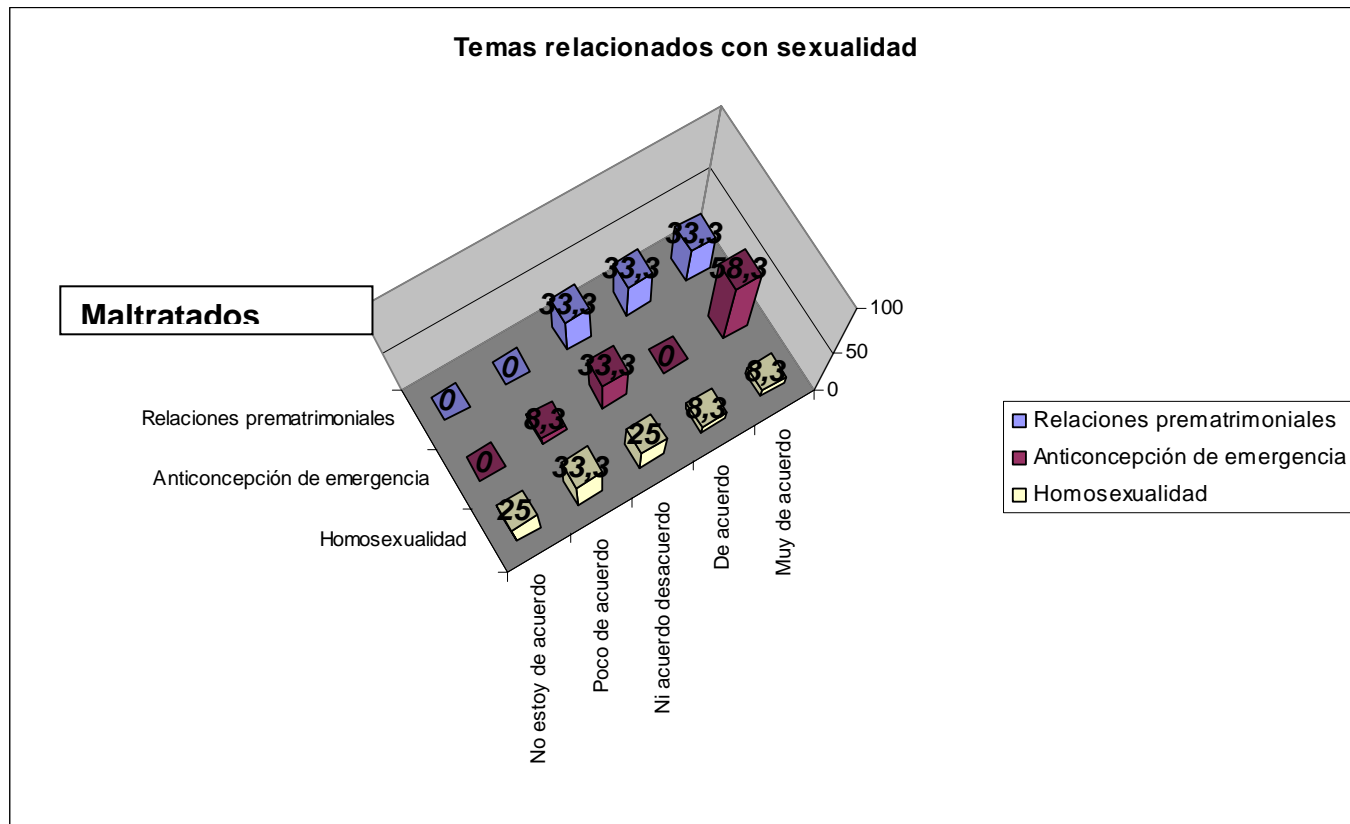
Temas relacionados con sexualidad

Maltratados

33,3
33,3
58,3
33,3
0
0
33,3
0
8,3
0
8,3
25
8,3
33,3
25

100
50
0

Relaciones prematrimoniales
Anticoncepción de emergencia
Homosexualidad

No estoy de acuerdo
Poco de acuerdo
Ni acuerdo desacuerdo
De acuerdo
Muy de acuerdo

Relaciones prematrimoniales
Anticoncepción de emergencia
Homosexualidad